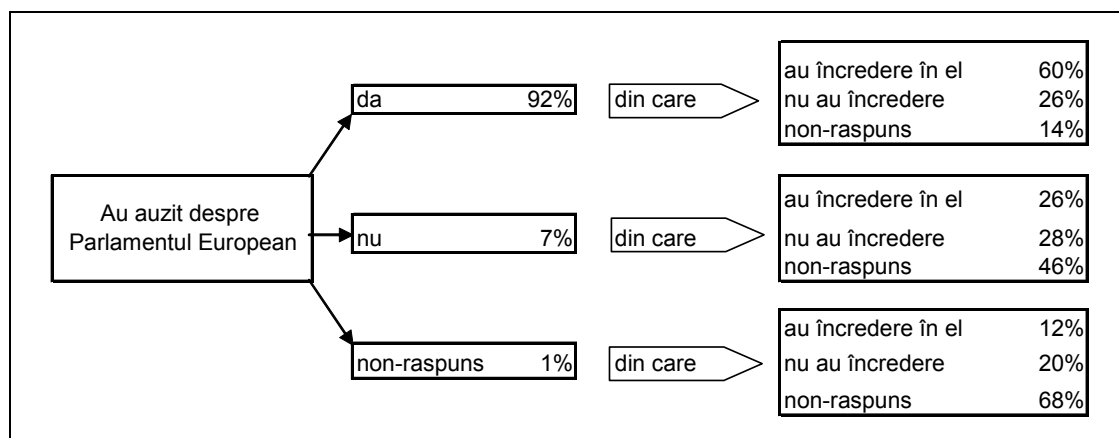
Au auzit despre Parlamentul European

da 92%
din care
au încredere în el 60%
nu au încredere 26%
non-raspuns 14%

nu 7%
din care
au încredere în el 26%
nu au încredere 28%
non-raspuns 46%

non-raspuns 1%
din care
au încredere în el 12%
nu au încredere 20%
non-raspuns 68%